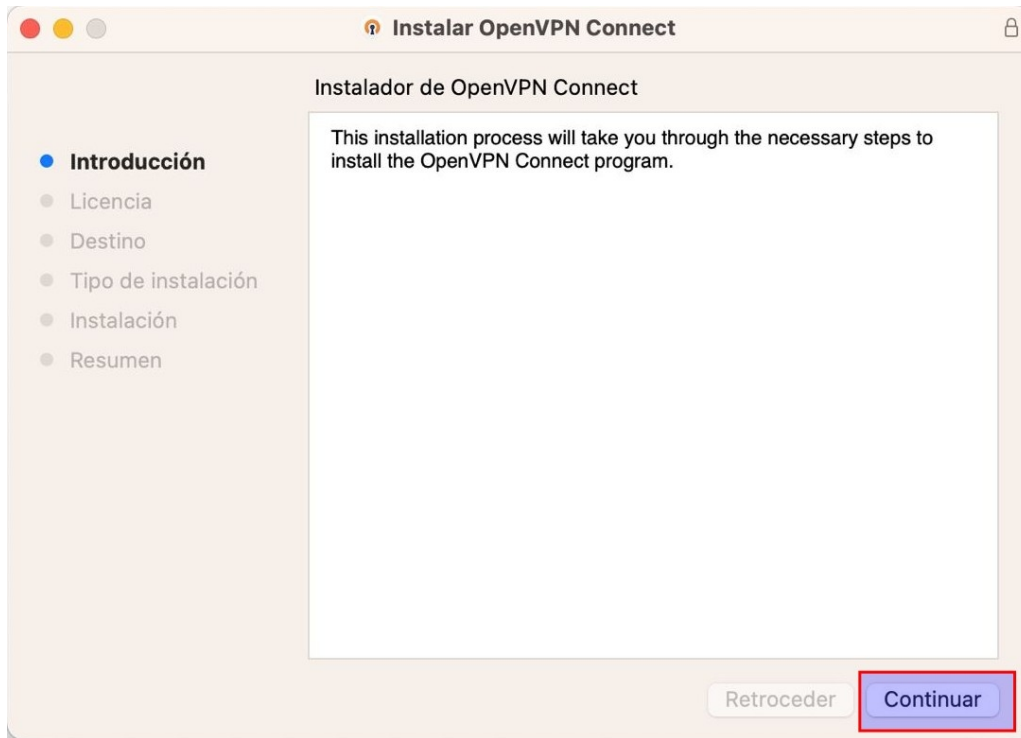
Instalar OpenVPN Connect

Instalador de OpenVPN Connect

Introducción
Licencia
Destino
Tipo de instalación
Instalación
Resumen

This installation process will take you through the necessary steps to install the OpenVPN Connect program.

Retroceder
Continuar